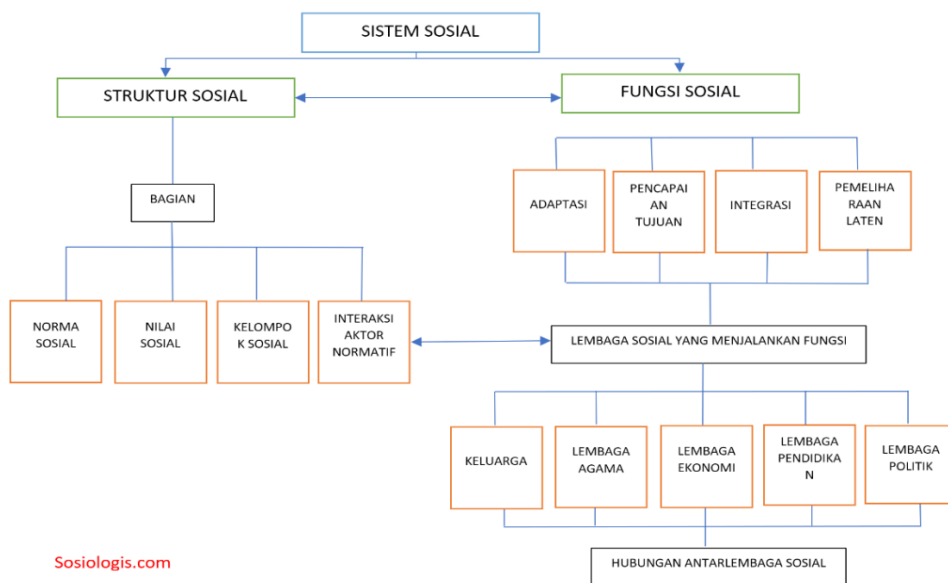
SISTEM SOSIAL

STRUKTUR SOSIAL

FUNGSI SOSIAL

BAGIAN

ADAPTASI

PENCAPAIAN TUJUAN

INTEGRASI

PEMELIHARAAN LATEN

NORMA SOSIAL

NILAI SOSIAL

KELOMPOK SOSIAL

INTERAKSI AKTOR NORMATIF

LEMBAGA SOSIAL YANG MENJALANKAN FUNGSI

KELUARGA

LEMBAGA AGAMA

LEMBAGA EKONOMI

LEMBAGA PENDIDIKAN

LEMBAGA POLITIK

Sosiologis.com

HUBUNGAN ANTARLEMBAGA SOSIAL